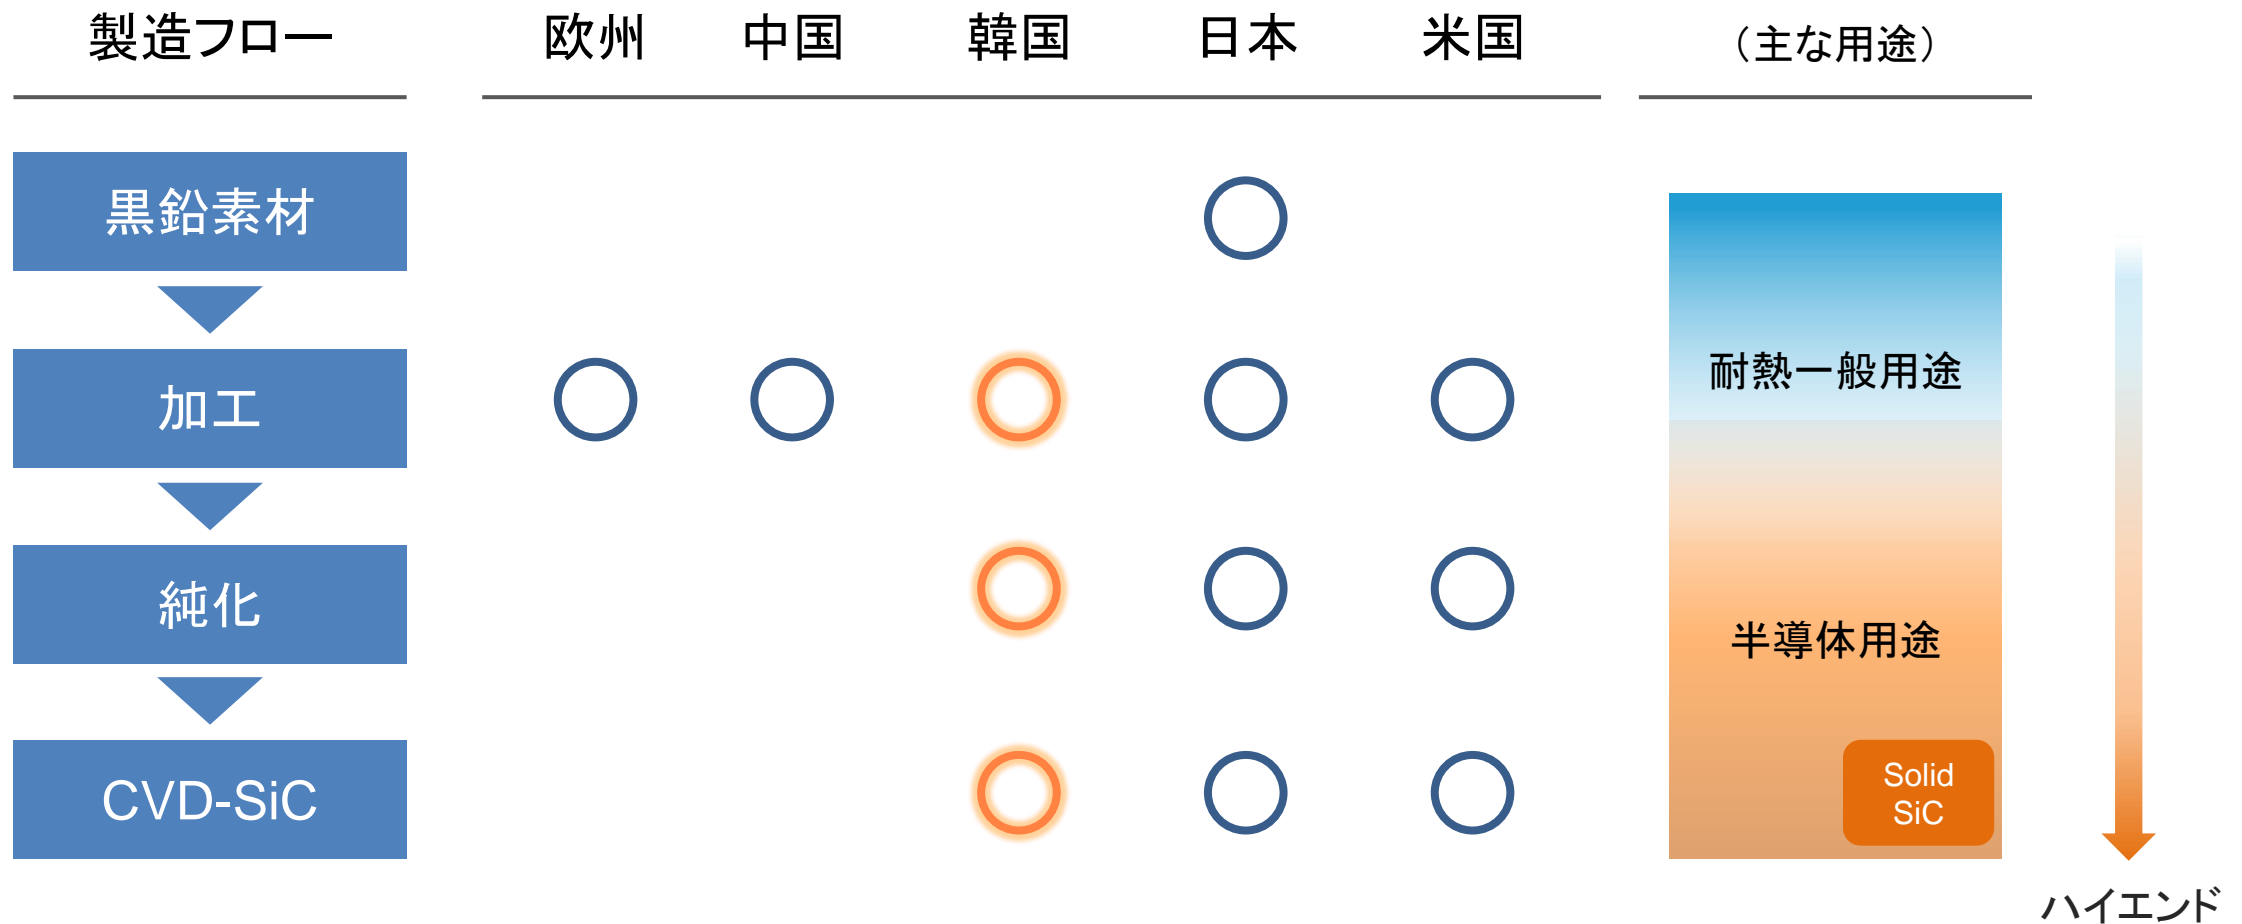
| 製造フロー | 欧州 | 中国 | 韓国 | 日本 | 米国 | （主な用途） |
|---|---|---|---|---|---|---|
| 黒鉛素材 | | | | ○ | | |
| 加工 | ○ | ○ | ○ | ○ | ○ | 耐熱一般用途 |
| 純化 | | | ○ | ○ | ○ | 半導体用途 |
| CVD-SiC | | | ○ | ○ | ○ | Solid SiC |

ハイエンド